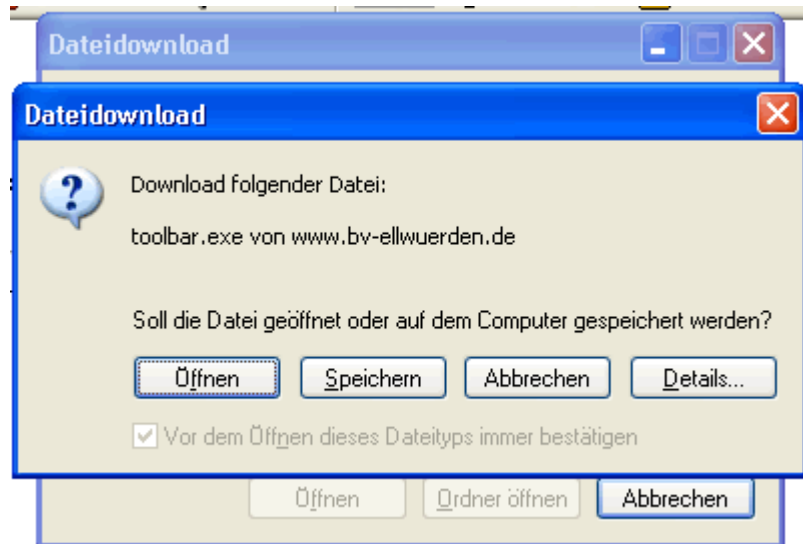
Dateidownload

Dateidownload

Download folgender Datei:

toolbar.exe von www.bv-ellwuerden.de

Soll die Datei geöffnet oder auf dem Computer gespeichert werden?

Öffnen | Speichern | Abbrechen | Details...

Vor dem Öffnen dieses Dateityps immer bestätigen

Öffnen | Ordner öffnen | Abbrechen